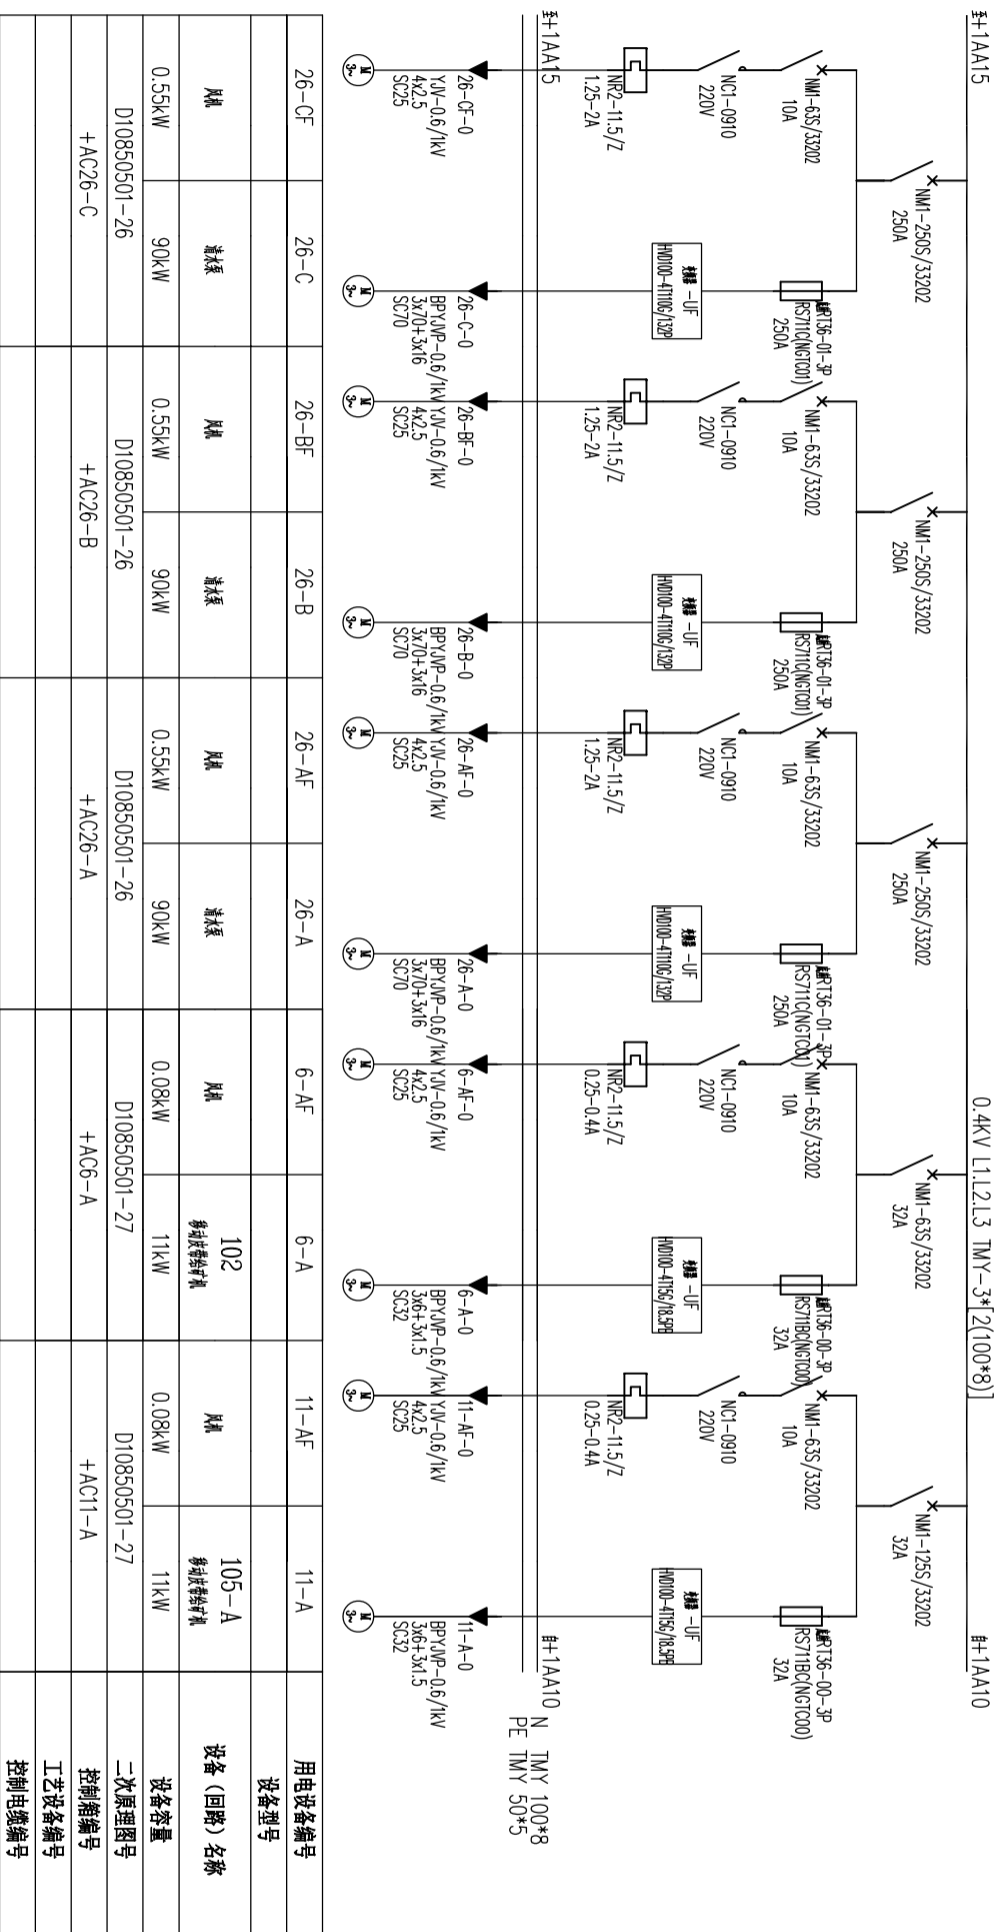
接+1AA15

接+1AA10

0.4KV L1.L2.L3 TMY-3*[2(100*8)]

NM1-250S/33202 250A

NM1-63S/33202 10A

NC1-0910 220V

NR2-11.5/Z 1.25-2A

26-CF-0 YJV-0.6/1kV 4x2.5 SC25

熔断器RT36-01-3P RS711C(NGTC00) 250A

软启动器-UF HVD100-4T110G/132P

26-C-0 BPYJVP-0.6/1kV 3x70+3x16 SC70

NM1-250S/33202 250A

NM1-63S/33202 10A

NC1-0910 220V

NR2-11.5/Z 1.25-2A

26-BF-0 YJV-0.6/1kV 4x2.5 SC25

熔断器RT36-01-3P RS711C(NGTC00) 250A

软启动器-UF HVD100-4T110G/132P

26-B-0 BPYJVP-0.6/1kV 3x70+3x16 SC70

NM1-250S/33202 250A

NM1-63S/33202 10A

NC1-0910 220V

NR2-11.5/Z 1.25-2A

26-AF-0 YJV-0.6/1kV 4x2.5 SC25

熔断器RT36-01-3P RS711C(NGTC00) 250A

软启动器-UF HVD100-4T110G/132P

26-A-0 BPYJVP-0.6/1kV 3x70+3x16 SC70

NM1-63S/33202 32A

NM1-63S/33202 10A

NC1-0910 220V

NR2-11.5/Z 0.25-0.4A

6-AF-0 YJV-0.6/1kV 4x2.5 SC25

熔断器RT36-00-3P RS711BC(NGTC00) 32A

软启动器-UF HVD100-4T15G/18.5P

6-A-0 BPYJVP-0.6/1kV 3x6+3x1.5 SC32

NM1-125S/33202 32A

NM1-63S/33202 10A

NC1-0910 220V

NR2-11.5/Z 0.25-0.4A

11-AF-0 YJV-0.6/1kV 4x2.5 SC25

熔断器RT36-00-3P RS711BC(NGTC00) 32A

软启动器-UF HVD100-4T15G/18.5P

11-A-0 BPYJVP-0.6/1kV 3x6+3x1.5 SC32

接+1AA15

接+1AA10

N TMY 100*8
PE TMY 50*5

| 26-CF | 26-C | 26-BF | 26-B | 26-AF | 26-A | 6-AF | 6-A | 11-AF | 11-A | 用电设备编号 |
|---|---|---|---|---|---|---|---|---|---|---|
| | | | | | | | | | | 设备型号 |
| 风机 | 渣浆泵 | 风机 | 渣浆泵 | 风机 | 渣浆泵 | 风机 | 102 移动式带式输送机 | 风机 | 105-A 移动式带式输送机 | 设备（回路）名称 |
| 0.55kW | 90kW | 0.55kW | 90kW | 0.55kW | 90kW | 0.08kW | 11kW | 0.08kW | 11kW | 设备容量 |
| D10850501-26 | | D10850501-26 | | D10850501-26 | | D10850501-27 | | D10850501-27 | | 二次原理图号 |
| +AC26-C | | +AC26-B | | +AC26-A | | +AC6-A | | +AC11-A | | 控制箱编号 |
| | | | | | | | | | | 工艺设备编号 |
| | | | | | | | | | | 控制电缆编号 |